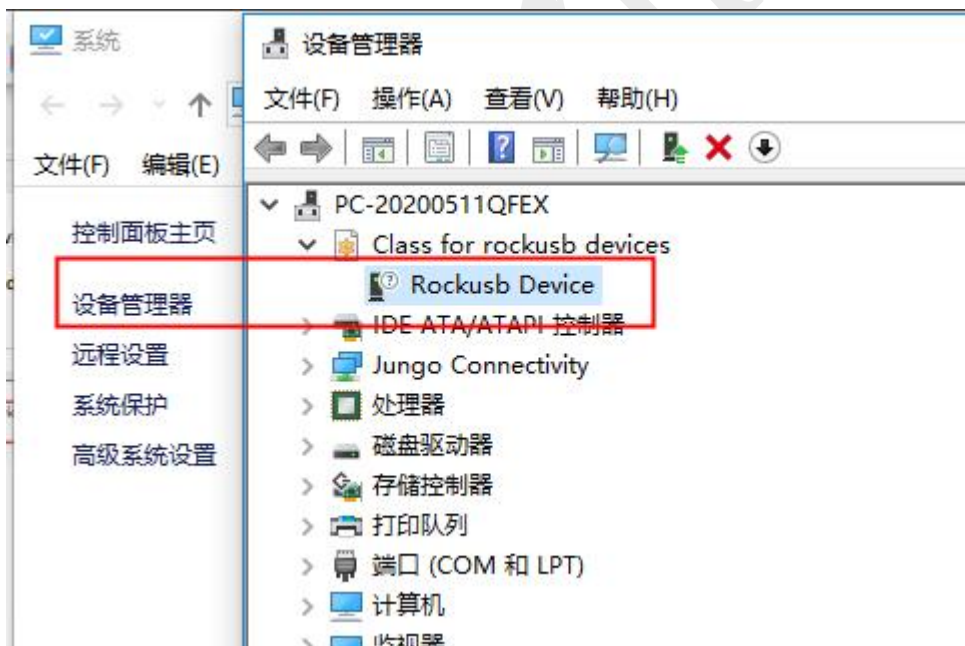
系统

文件(F) 编辑(E)

控制面板主页

设备管理器

远程设置

系统保护

高级系统设置

设备管理器

文件(F) 操作(A) 查看(V) 帮助(H)

PC-20200511QFEX
Class for rockusb devices
Rockusb Device
IDE ATA/ATAPI 控制器
Jungo Connectivity
处理器
磁盘驱动器
存储控制器
打印队列
端口 (COM 和 LPT)
计算机
监视器